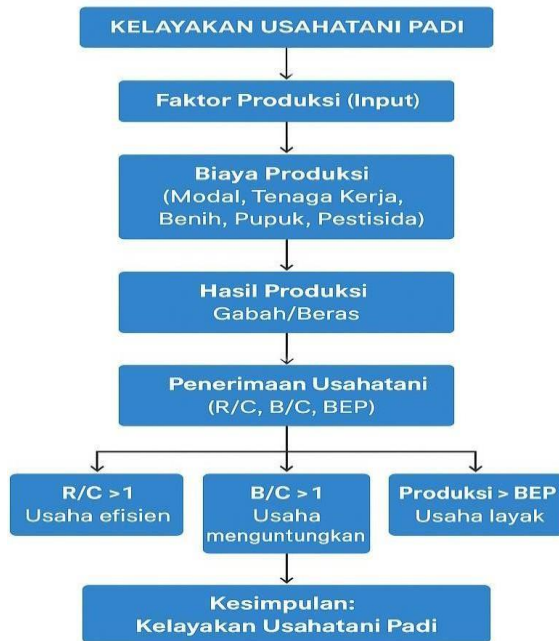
KELAYAKAN USAHATANI PADI

Faktor Produksi (Input)

Biaya Produksi
(Modal, Tenaga Kerja, Benih, Pupuk, Pestisida)

Hasil Produksi
Gabah/Beras

Penerimaan Usahatani
(R/C, B/C, BEP)

R/C >1
Usaha efisien

B/C > 1
Usaha menguntungkan

Produksi > BEP
Usaha layak

Kesimpulan:
Kelayakan Usahatani Padi